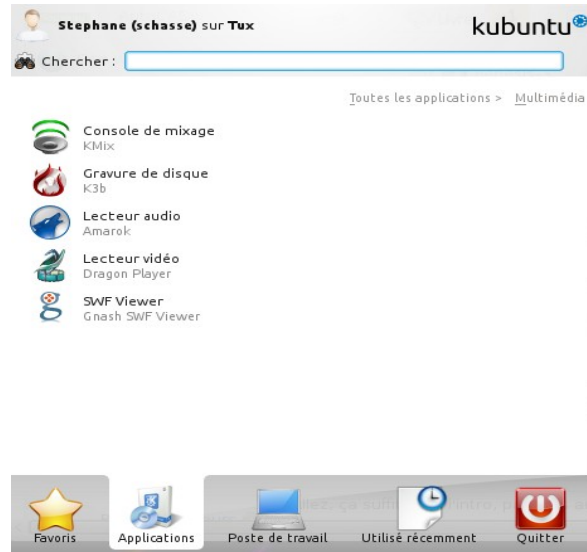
Stephane (schasse) sur Tux

kubuntu

Chercher :

Toutes les applications > Multimédia

Console de mixage
KMix

Gravure de disque
K3b

Lecteur audio
Amarok

Lecteur vidéo
Dragon Player

SWF Viewer
Gnash SWF Viewer

Favoris | Applications | Poste de travail | Utilisé récemment | Quitter